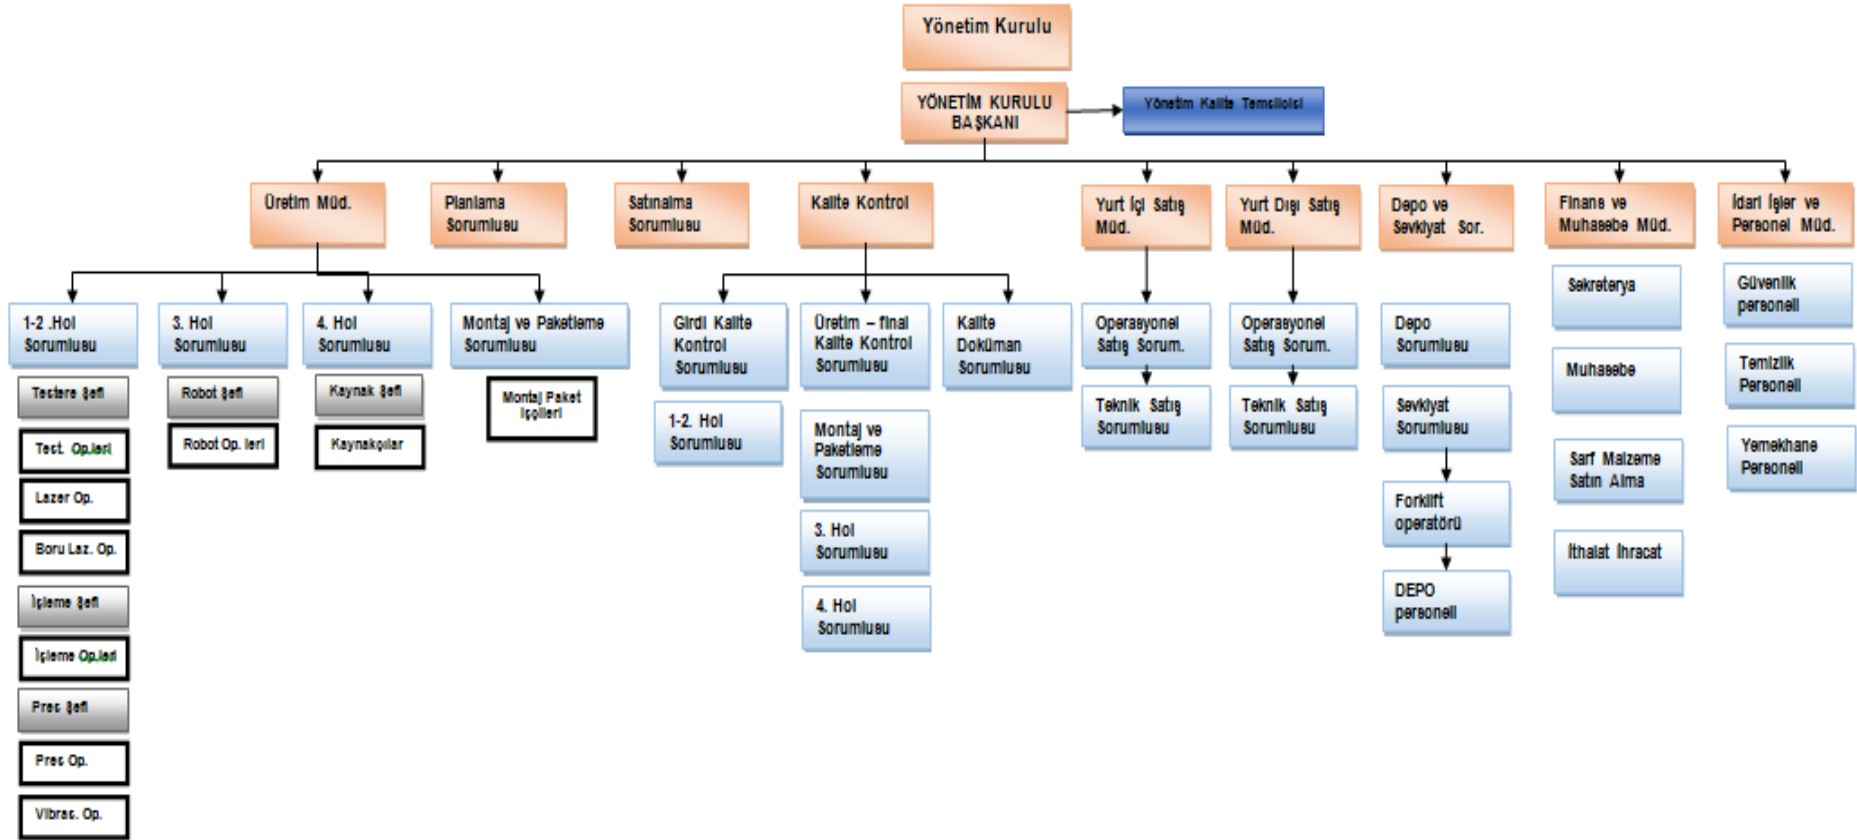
Yönetim Kurulu

YÖNETİM KURULU BAŞKANI

Yönetim Kalite Temsilcisi

Üretim Müd.

Planlama Sorumlusu

Satınalma Sorumlusu

Kalite Kontrol

Yurt İçi Satış Müd.

Yurt Dışı Satış Müd.

Depo ve Sevkiyat Sor.

Finans ve Muhasebe Müd.

İdari İşler ve Personel Müd.

1-2 .Hol Sorumlusu

Testere Şefi

Test. Op.ları

Lazer Op.

Boru Laz. Op.

İşleme Şefi

İşleme Op.ları

Pres Şefi

Pres Op.

Vibras. Op.

3. Hol Sorumlusu

Robot Şefi

Robot Op. ları

4. Hol Sorumlusu

Kaynak Şefi

Kaynakçılar

Montaj ve Paketleme Sorumlusu

Montaj Paket İşçileri

Girdi Kalite Kontrol Sorumlusu

1-2. Hol Sorumlusu

Üretim – final Kalite Kontrol Sorumlusu

Montaj ve Paketleme Sorumlusu

3. Hol Sorumlusu

4. Hol Sorumlusu

Kalite Doküman Sorumlusu

Operasyonel Satış Sorum.

Teknik Satış Sorumlusu

Operasyonel Satış Sorum.

Teknik Satış Sorumlusu

Depo Sorumlusu

Sevkiyat Sorumlusu

Forklift operatörü

DEPO personeli

Sekreterya

Muhasebe

Sarf Malzeme Satın Alma

İthalat İhracat

Güvenlik personeli

Temizlik Personeli

Yemekhane Personeli